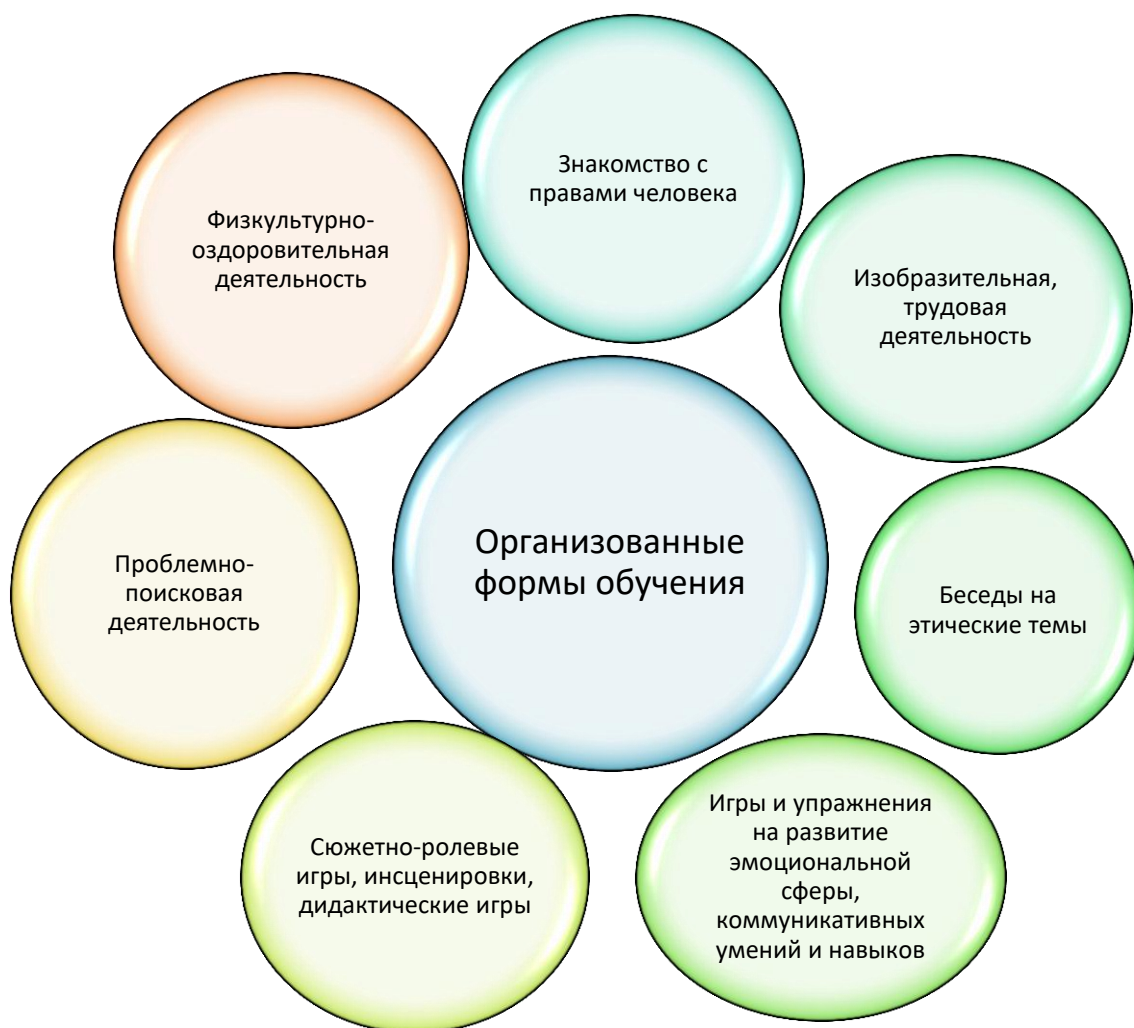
Организованные формы обучения

Знакомство с правами человека

Изобразительная, трудовая деятельность

Беседы на этические темы

Игры и упражнения на развитие эмоциональной сферы, коммуникативных умений и навыков

Сюжетно-ролевые игры, инсценировки, дидактические игры

Проблемно-поисковая деятельность

Физкультурно-оздоровительная деятельность